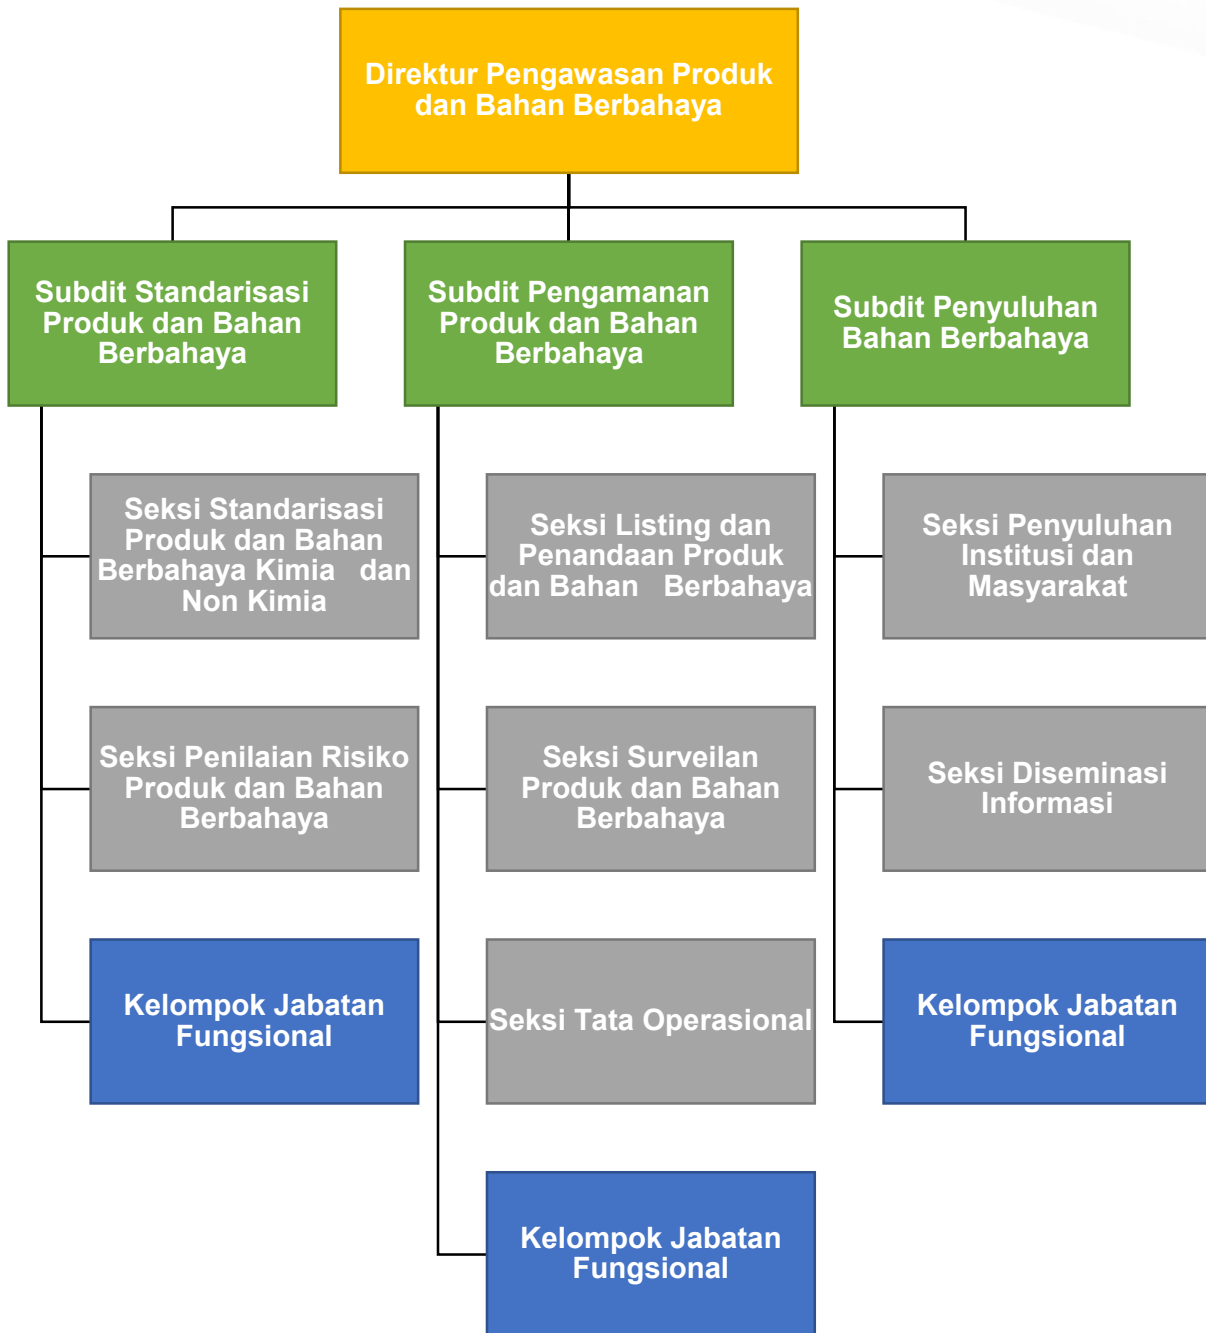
Direktur Pengawasan Produk dan Bahan Berbahaya

Subdit Standarisasi Produk dan Bahan Berbahaya

Subdit Pengamanan Produk dan Bahan Berbahaya

Subdit Penyuluhan Bahan Berbahaya

Seksi Standarisasi Produk dan Bahan Berbahaya Kimia dan Non Kimia

Seksi Penilaian Risiko Produk dan Bahan Berbahaya

Kelompok Jabatan Fungsional

Seksi Listing dan Penandaan Produk dan Bahan Berbahaya

Seksi Surveilan Produk dan Bahan Berbahaya

Seksi Tata Operasional

Kelompok Jabatan Fungsional

Seksi Penyuluhan Institusi dan Masyarakat

Seksi Diseminasi Informasi

Kelompok Jabatan Fungsional